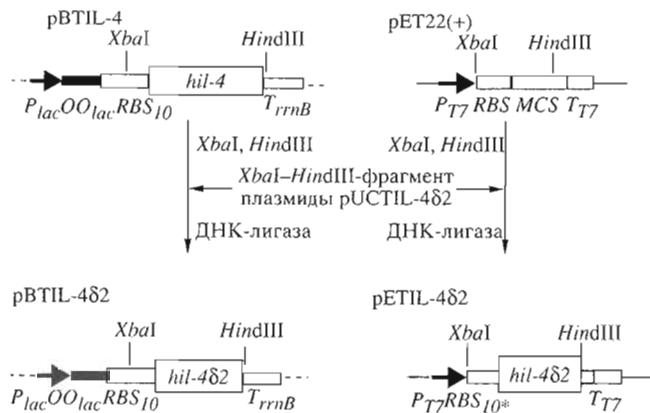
pBTIL-4

XbaI

HindIII

hil-4

$P_{lac}OO_{lac}RBS_{10}$

$T_{rrnB}$

pET22(+)

XbaI

HindIII

$P_{T7}$ RBS MCS $T_{T7}$

XbaI, HindIII

XbaI, HindIII

XbaI–HindIII-фрагмент плазмиды pUCTIL-4δ2

ДНК-лигаза

ДНК-лигаза

pBTIL-4δ2

XbaI

HindIII

hil-4δ2

$P_{lac}OO_{lac}RBS_{10}$

$T_{rrnB}$

pETIL-4δ2

XbaI

HindIII

hil-4δ2

$P_{T7}RBS_{10*}$

$T_{T7}$